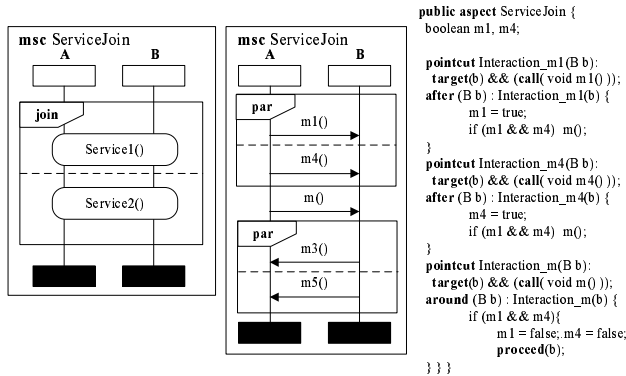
msc ServiceJoin
A
B
join
Service1()
Service2()

msc ServiceJoin
A
B
par
m1()
m4()
m()
par
m3()
m5()

public aspect ServiceJoin {
boolean m1, m4;

pointcut Interaction_m1(B b):
target(b) && (call( void m1() ));
after (B b) : Interaction_m1(b) {
m1 = true;
if (m1 && m4) m();
}
pointcut Interaction_m4(B b):
target(b) && (call( void m4() ));
after (B b) : Interaction_m4(b) {
m4 = true;
if (m1 && m4) m();
}
pointcut Interaction_m(B b):
target(b) && (call( void m() ));
around (B b) : Interaction_m(b) {
if (m1 && m4){
m1 = false; m4 = false;
proceed(b);
} } }